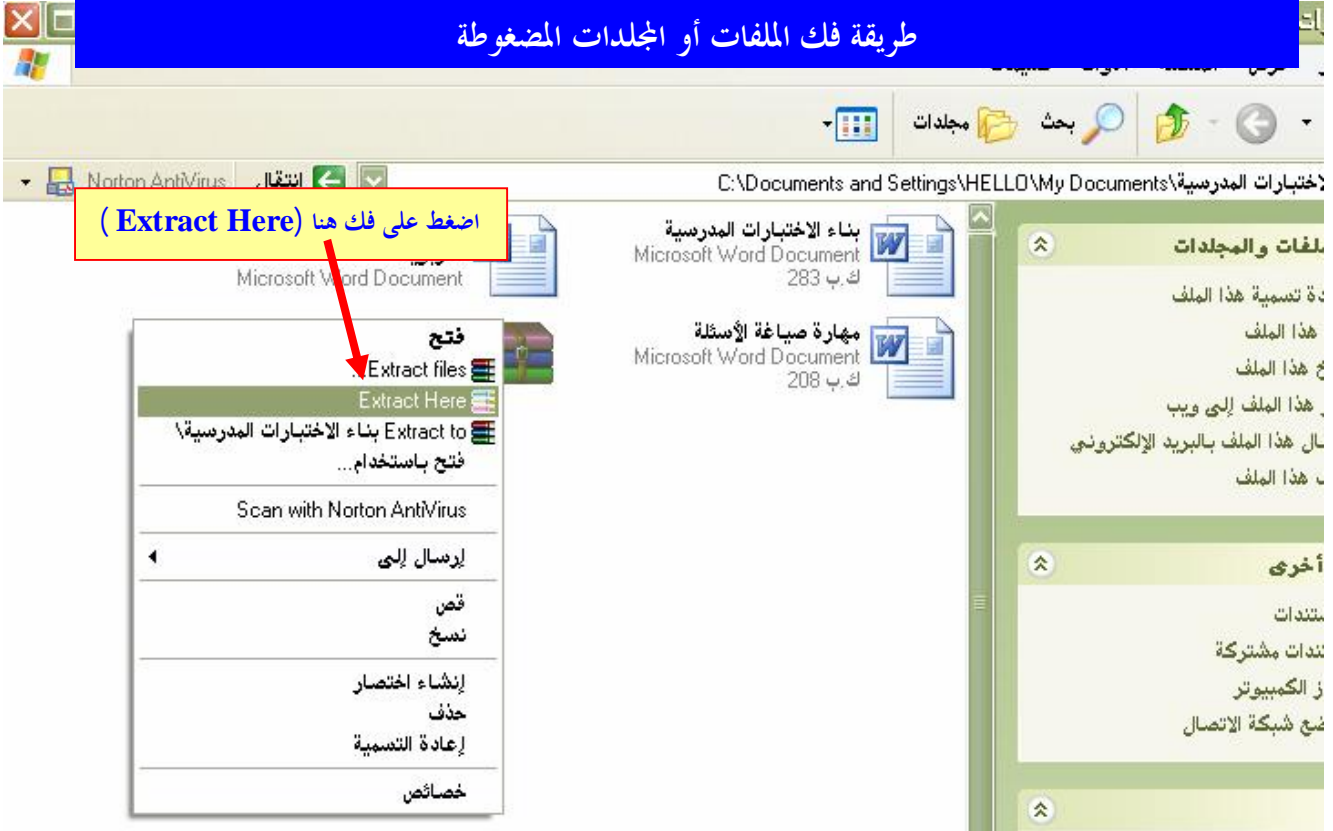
طريقة فك الملفات أو المجلدات المضغوطة

بحث مجلدات

Norton AntiVirus انتقال

C:\Documents and Settings\HELLO\My Documents\الاختبارات المدرسية

اضغط على فك هنا (Extract Here)

Microsoft Word Document

بناء الاختبارات المدرسية
Microsoft Word Document
283 ك.ب

مهارة صياغة الأسئلة
Microsoft Word Document
208 ك.ب

فتح
Extract files...
Extract Here
Extract to بناء الاختبارات المدرسية\
فتح باستخدام...
Scan with Norton AntiVirus
إرسال إلى
قص
نسخ
إنشاء اختصار
حذف
إعادة التسمية
خصائص

لفات والمجلدات
دة تسمية هذا الملف
هذا الملف
خ هذا الملف
هذا الملف إلى ويب
سال هذا الملف بالبريد الإلكتروني
هذا الملف

أخرى
ستندات
ندات مشتركة
ز الكمبيوتر
ضع شبكة الاتصال